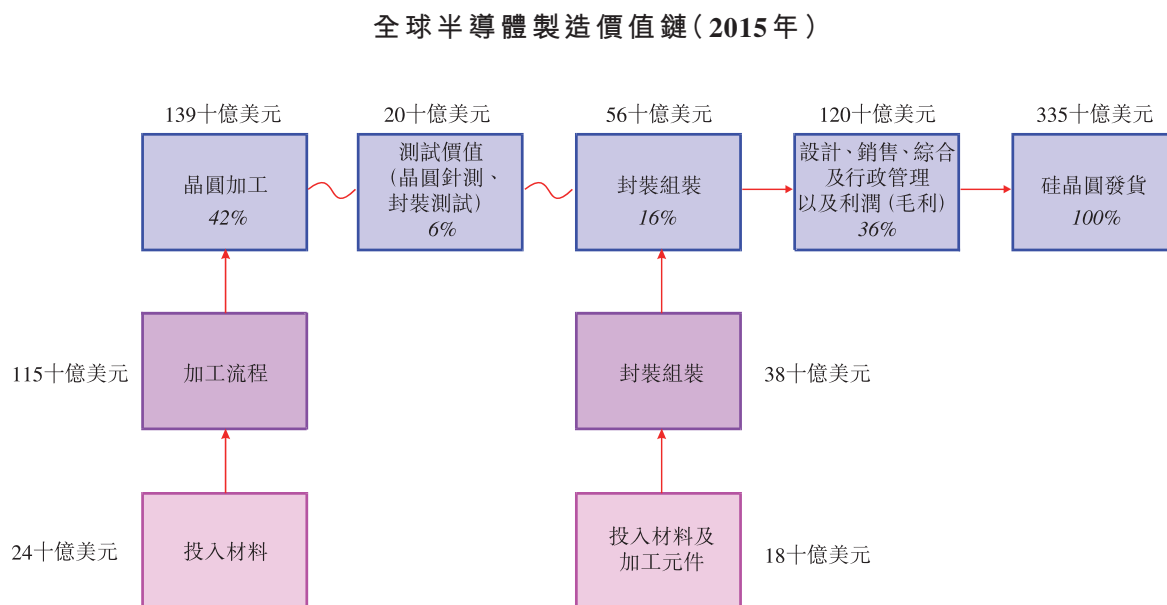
全球半導體製造價值鏈（2015年）

139十億美元
晶圓加工
42%

20十億美元
測試價值
（晶圓針測、封裝測試）
6%

56十億美元
封裝組裝
16%

120十億美元
設計、銷售、綜合及行政管理以及利潤（毛利）
36%

335十億美元
硅晶圓發貨
100%

115十億美元
加工流程

封裝組裝
38十億美元

24十億美元
投入材料

投入材料及加工元件
18十億美元